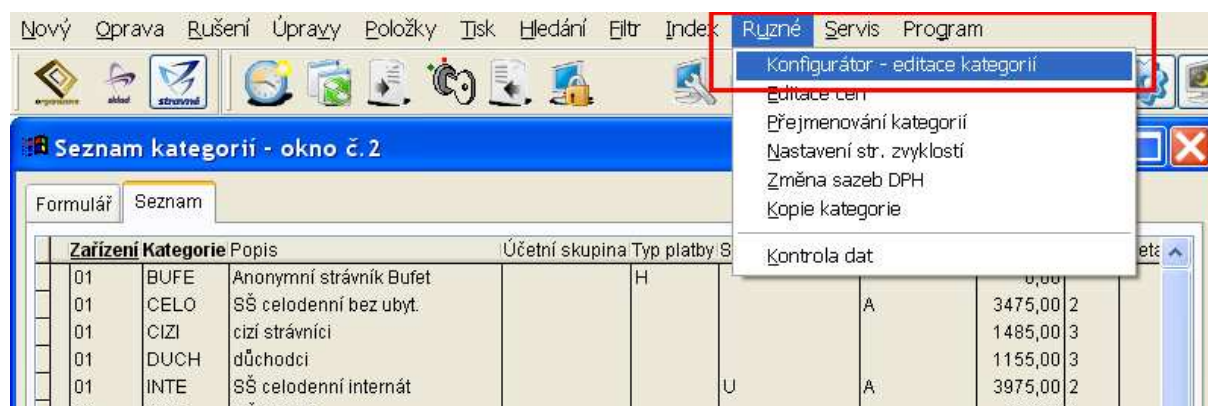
Nový Oprava Rušení Úpravy Položky Tisk Hledání Filtr Index Různé Servis Program

organizace sklad stravné

Seznam kategorií - okno č.2

Formulář Seznam

Konfigurátor - editace kategorií
Editace cen
Přejmenování kategorií
Nastavení str. zvyklostí
Změna sazeb DPH
Kopie kategorie
Kontrola dat

| Zařízení | Kategorie | Popis | Účetní skupina | Typ platby | S | | | eta |
|---|---|---|---|---|---|---|---|---|
| 01 | BUFE | Anonymní strávník Bufet | | H | | | 0,00 | |
| 01 | CELO | SŠ celodenní bez ubyt. | | | | A | 3475,00 | 2 |
| 01 | CIZI | cizí strávníci | | | | | 1485,00 | 3 |
| 01 | DUCH | důchodci | | | | | 1155,00 | 3 |
| 01 | INTE | SŠ celodenní internát | | | U | A | 3975,00 | 2 |